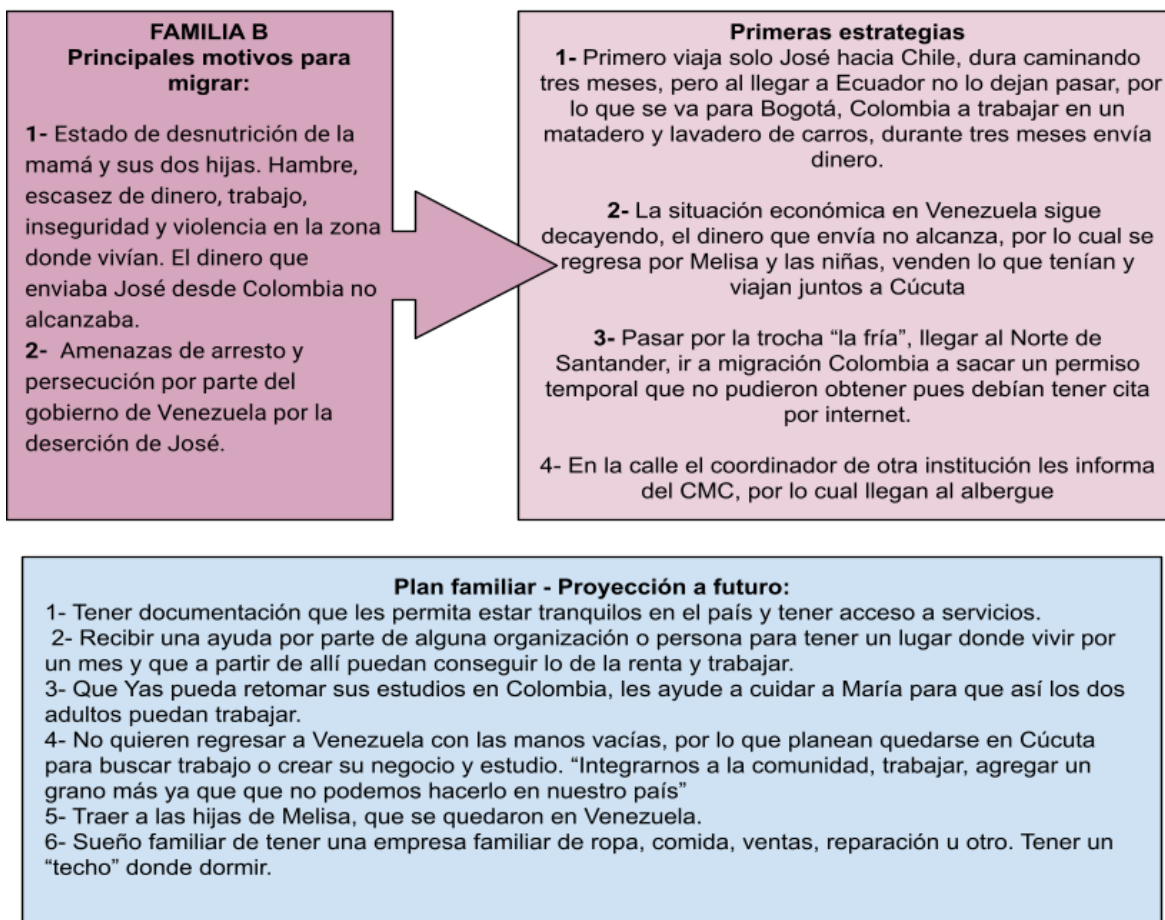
**FAMILIA B**
**Principales motivos para migrar:**

**1-** Estado de desnutrición de la mamá y sus dos hijas. Hambre, escasez de dinero, trabajo, inseguridad y violencia en la zona donde vivían. El dinero que enviaba José desde Colombia no alcanzaba.
**2-** Amenazas de arresto y persecución por parte del gobierno de Venezuela por la deserción de José.

**Primeras estrategias**
**1-** Primero viaja solo José hacia Chile, dura caminando tres meses, pero al llegar a Ecuador no lo dejan pasar, por lo que se va para Bogotá, Colombia a trabajar en un matadero y lavadero de carros, durante tres meses envía dinero.

**2-** La situación económica en Venezuela sigue decayendo, el dinero que envía no alcanza, por lo cual se regresa por Melisa y las niñas, venden lo que tenían y viajan juntos a Cúcuta

**3-** Pasar por la trocha "la fría", llegar al Norte de Santander, ir a migración Colombia a sacar un permiso temporal que no pudieron obtener pues debían tener cita por internet.

4- En la calle el coordinador de otra institución les informa del CMC, por lo cual llegan al albergue

**Plan familiar - Proyección a futuro:**
1- Tener documentación que les permita estar tranquilos en el país y tener acceso a servicios.
2- Recibir una ayuda por parte de alguna organización o persona para tener un lugar donde vivir por un mes y que a partir de allí puedan conseguir lo de la renta y trabajar.
3- Que Yas pueda retomar sus estudios en Colombia, les ayude a cuidar a María para que así los dos adultos puedan trabajar.
4- No quieren regresar a Venezuela con las manos vacías, por lo que planean quedarse en Cúcuta para buscar trabajo o crear su negocio y estudio. "Integrarnos a la comunidad, trabajar, agregar un grano más ya que que no podemos hacerlo en nuestro país"
5- Traer a las hijas de Melisa, que se quedaron en Venezuela.
6- Sueño familiar de tener una empresa familiar de ropa, comida, ventas, reparación u otro. Tener un "techo" donde dormir.